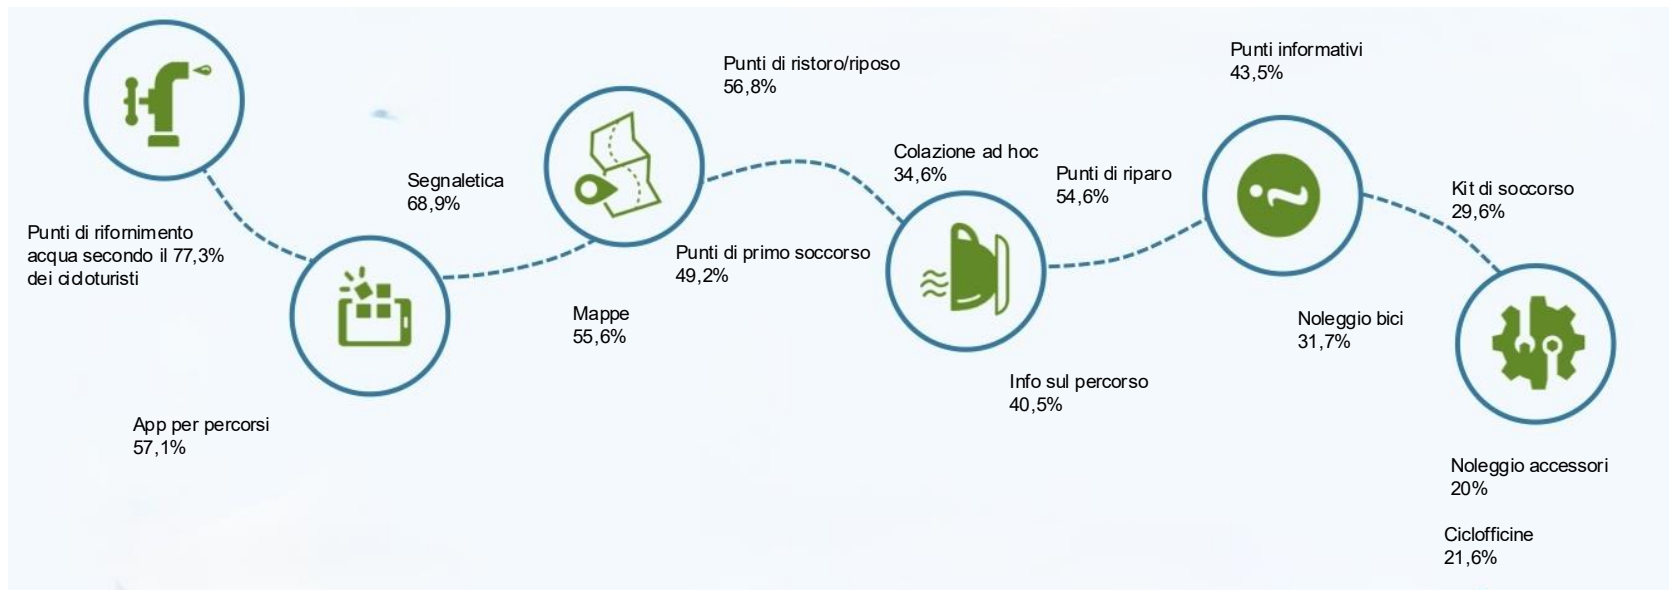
Punti di rifornimento acqua secondo il 77,3% dei cicloturisti

App per percorsi
57,1%

Segnaletica
68,9%

Mappe
55,6%

Punti di ristoro/riposo
56,8%

Punti di primo soccorso
49,2%

Colazione ad hoc
34,6%

Info sul percorso
40,5%

Punti di riparo
54,6%

Punti informativi
43,5%

Noleggio bici
31,7%

Kit di soccorso
29,6%

Noleggio accessori
20%

Ciclofficine
21,6%